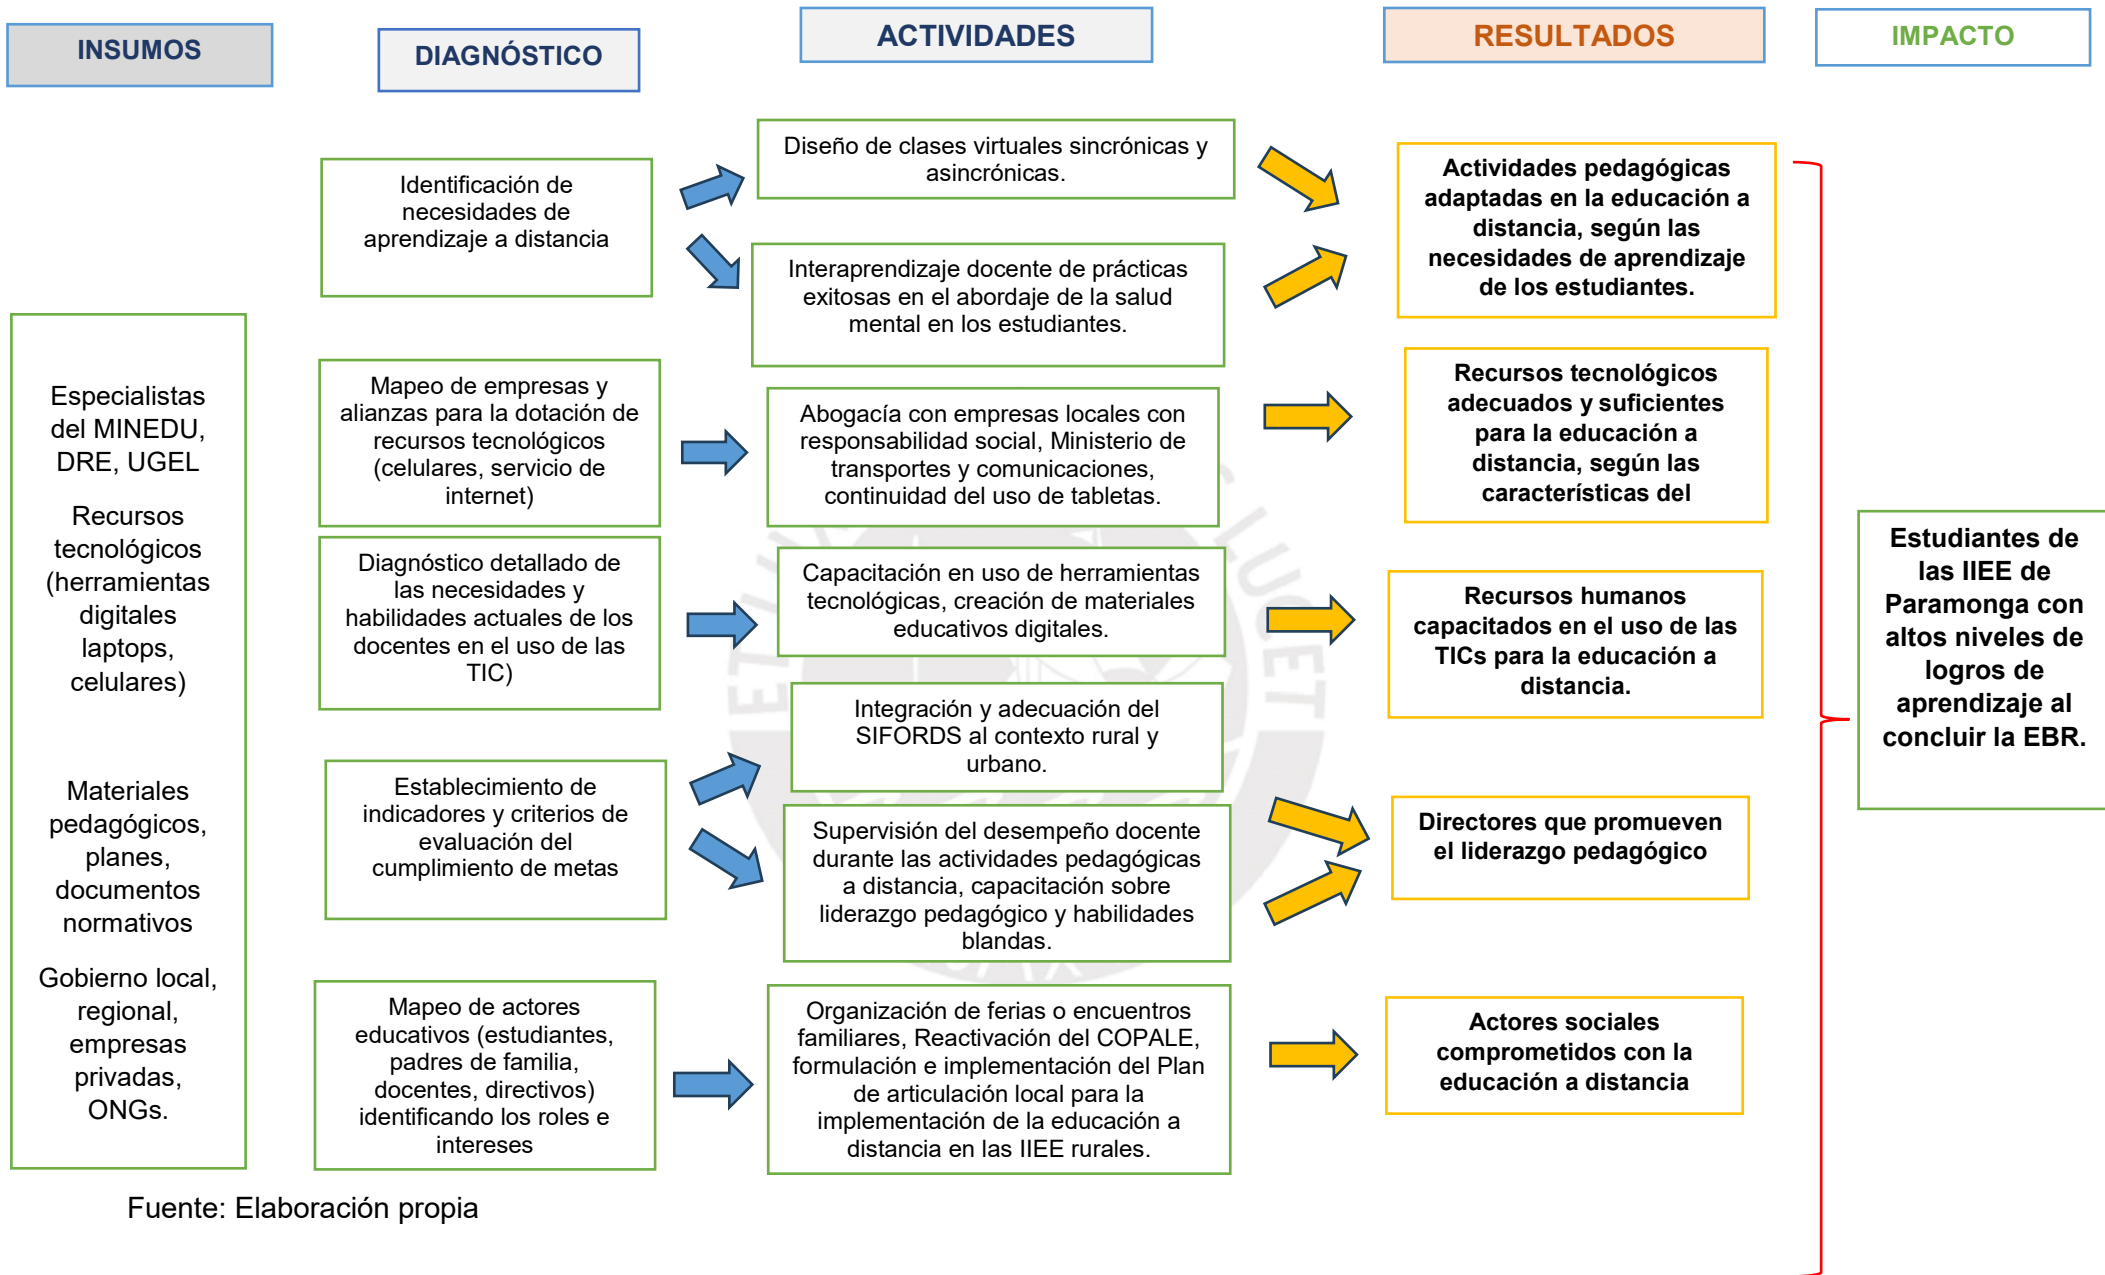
INSUMOS

DIAGNÓSTICO

ACTIVIDADES

RESULTADOS

IMPACTO

Especialistas del MINEDU, DRE, UGEL

Recursos tecnológicos (herramientas digitales laptops, celulares)

Materiales pedagógicos, planes, documentos normativos

Gobierno local, regional, empresas privadas, ONGs.

Identificación de necesidades de aprendizaje a distancia

Mapeo de empresas y alianzas para la dotación de recursos tecnológicos (celulares, servicio de internet)

Diagnóstico detallado de las necesidades y habilidades actuales de los docentes en el uso de las TIC)

Establecimiento de indicadores y criterios de evaluación del cumplimiento de metas

Mapeo de actores educativos (estudiantes, padres de familia, docentes, directivos) identificando los roles e intereses

Diseño de clases virtuales sincrónicas y asincrónicas.

Interaprendizaje docente de prácticas exitosas en el abordaje de la salud mental en los estudiantes.

Abogacía con empresas locales con responsabilidad social, Ministerio de transportes y comunicaciones, continuidad del uso de tabletas.

Capacitación en uso de herramientas tecnológicas, creación de materiales educativos digitales.

Integración y adecuación del SIFORDS al contexto rural y urbano.

Supervisión del desempeño docente durante las actividades pedagógicas a distancia, capacitación sobre liderazgo pedagógico y habilidades blandas.

Organización de ferias o encuentros familiares, Reactivación del COPALE, formulación e implementación del Plan de articulación local para la implementación de la educación a distancia en las IIEE rurales.

Actividades pedagógicas adaptadas en la educación a distancia, según las necesidades de aprendizaje de los estudiantes.

Recursos tecnológicos adecuados y suficientes para la educación a distancia, según las características del

Recursos humanos capacitados en el uso de las TICs para la educación a distancia.

Directores que promueven el liderazgo pedagógico

Actores sociales comprometidos con la educación a distancia

Estudiantes de las IIEE de Paramonga con altos niveles de logros de aprendizaje al concluir la EBR.

Fuente: Elaboración propia